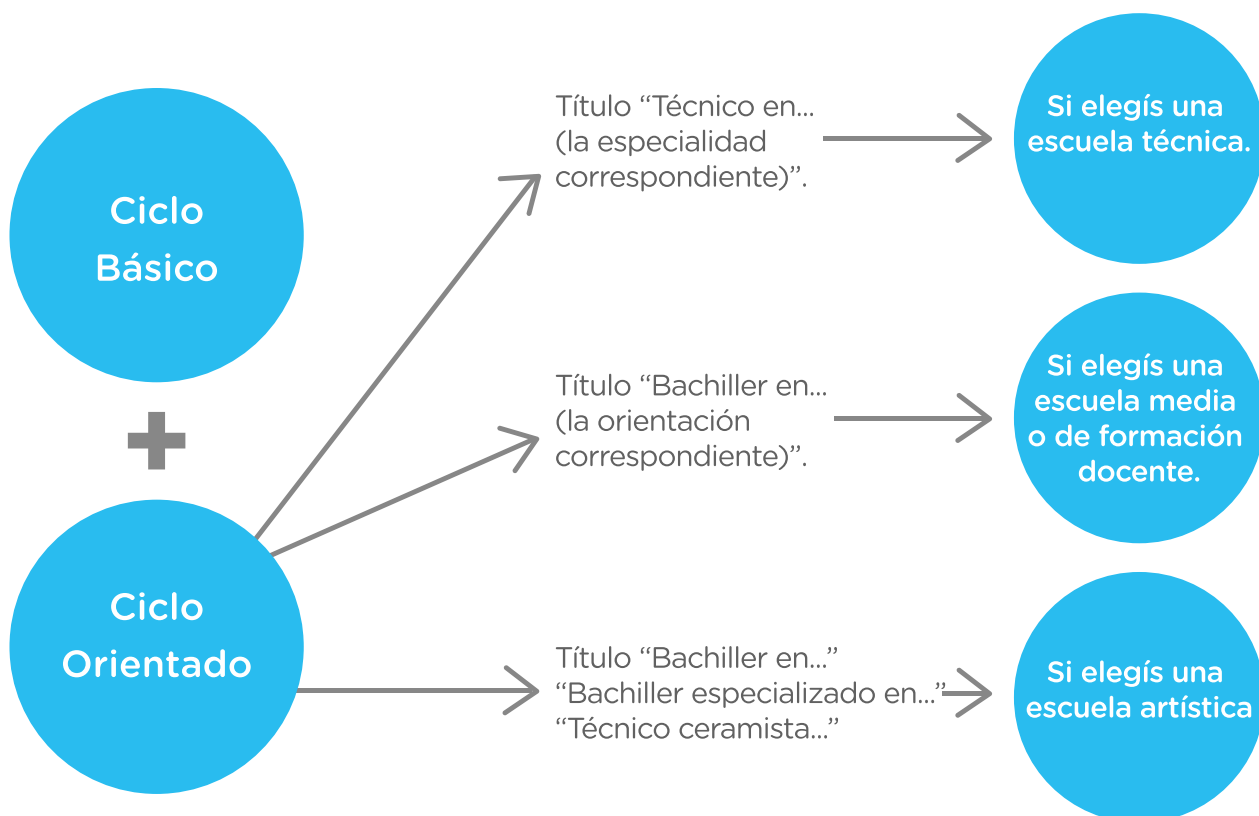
Ciclo Básico

+

Ciclo Orientado

Título “Técnico en... (la especialidad correspondiente)”.

Si elegís una escuela técnica.

Título “Bachiller en... (la orientación correspondiente)”.

Si elegís una escuela media o de formación docente.

Título “Bachiller en...”
“Bachiller especializado en...”
“Técnico ceramista...”

Si elegís una escuela artística